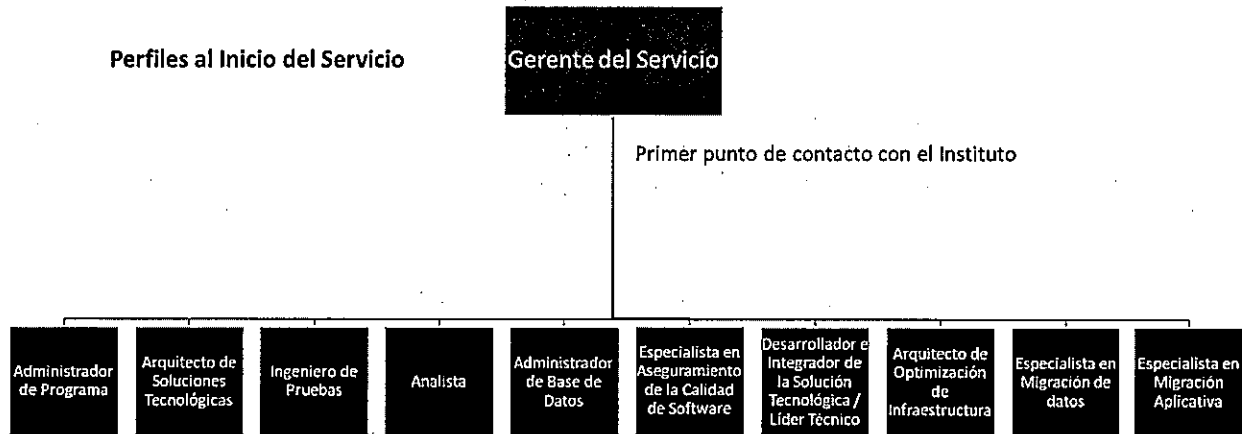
Perfiles al Inicio del Servicio

Gerente del Servicio

Primer punto de contacto con el Instituto

Administrador de Programa

Arquitecto de Soluciones Tecnológicas

Ingeniero de Pruebas

Analista

Administrador de Base de Datos

Especialista en Aseguramiento de la Calidad de Software

Desarrollador e Integrador de la Solución Tecnológica / Líder Técnico

Arquitecto de Optimización de Infraestructura

Especialista en Migración de datos

Especialista en Migración Aplicativa